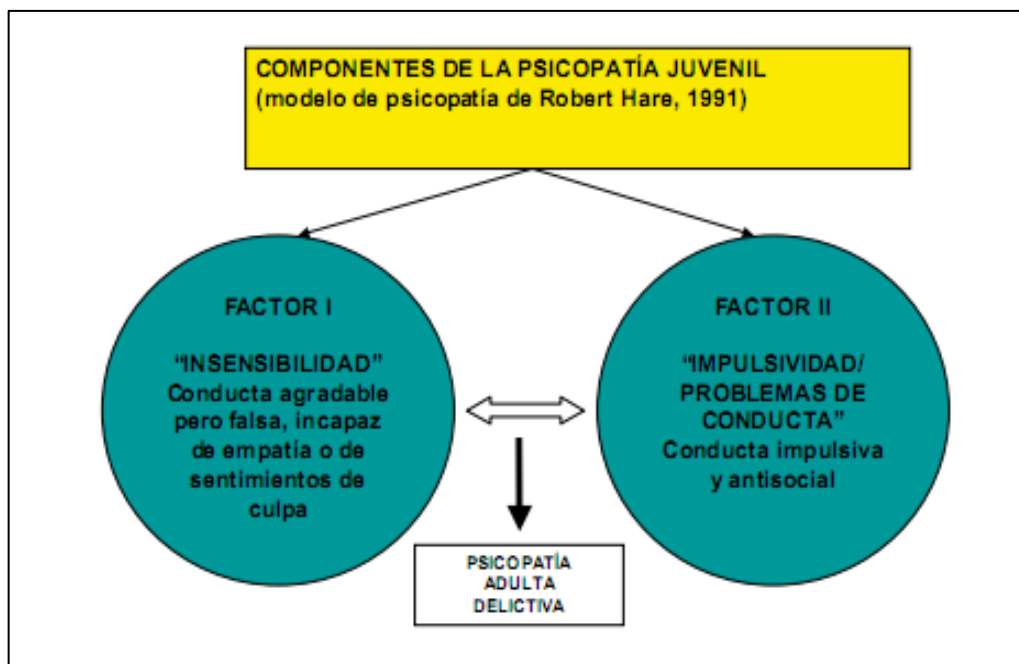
COMPONENTES DE LA PSICOPATÍA JUVENIL
(modelo de psicopatía de Robert Hare, 1991)

FACTOR I

"INSENSIBILIDAD"
Conducta agradable pero falsa, incapaz de empatía o de sentimientos de culpa

FACTOR II

"IMPULSIVIDAD/ PROBLEMAS DE CONDUCTA"
Conducta impulsiva y antisocial

PSICOPATÍA ADULTA DELICTIVA